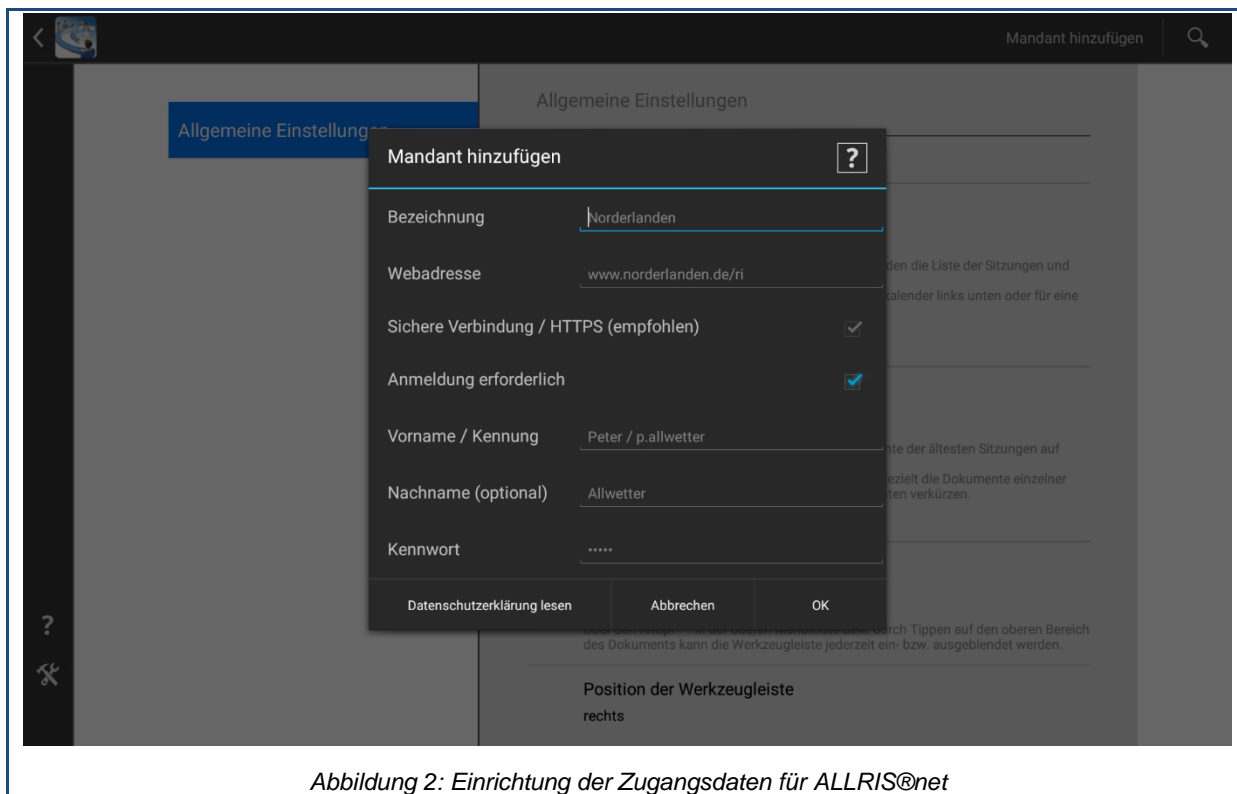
Mandant hinzufügen

Allgemeine Einstellungen

Allgemeine Einstellungen

Mandant hinzufügen

?

Bezeichnung Norderlanden

Webadresse www.norderlanden.de/ri

Sichere Verbindung / HTTPS (empfohlen)

Anmeldung erforderlich

Vorname / Kennung Peter / p.allwetter

Nachname (optional) Allwetter

Kennwort •••••

Datenschutzerklärung lesen Abbrechen OK

den die Liste der Sitzungen und

kalender links unten oder für eine

nte der ältesten Sitzungen auf

ezielt die Dokumente einzelner
ten verkürzen.

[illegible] in der oberen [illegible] durch Tippen auf den oberen Bereich des Dokuments kann die Werkzeugleiste jederzeit ein- bzw. ausgeblendet werden.

Position der Werkzeugleiste
rechts

?

Abbildung 2: Einrichtung der Zugangsdaten für ALLRIS®net